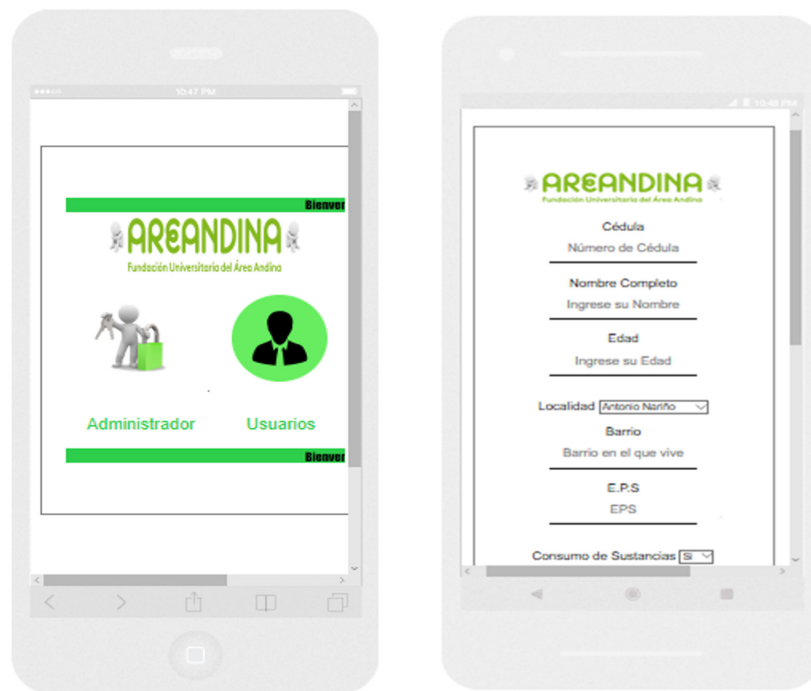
10:47 PM

Bienver

AREANDINA
Fundación Universitaria del Área Andina

Administrador

Usuarios

Bienver

10:48 PM

AREANDINA
Fundación Universitaria del Área Andina

Cédula
Número de Cédula

Nombre Completo
Ingrese su Nombre

Edad
Ingrese su Edad

Localidad Antonio Nariño

Barrio
Barrio en el que vive

E.P.S
EPS

Consumo de Sustancias Si